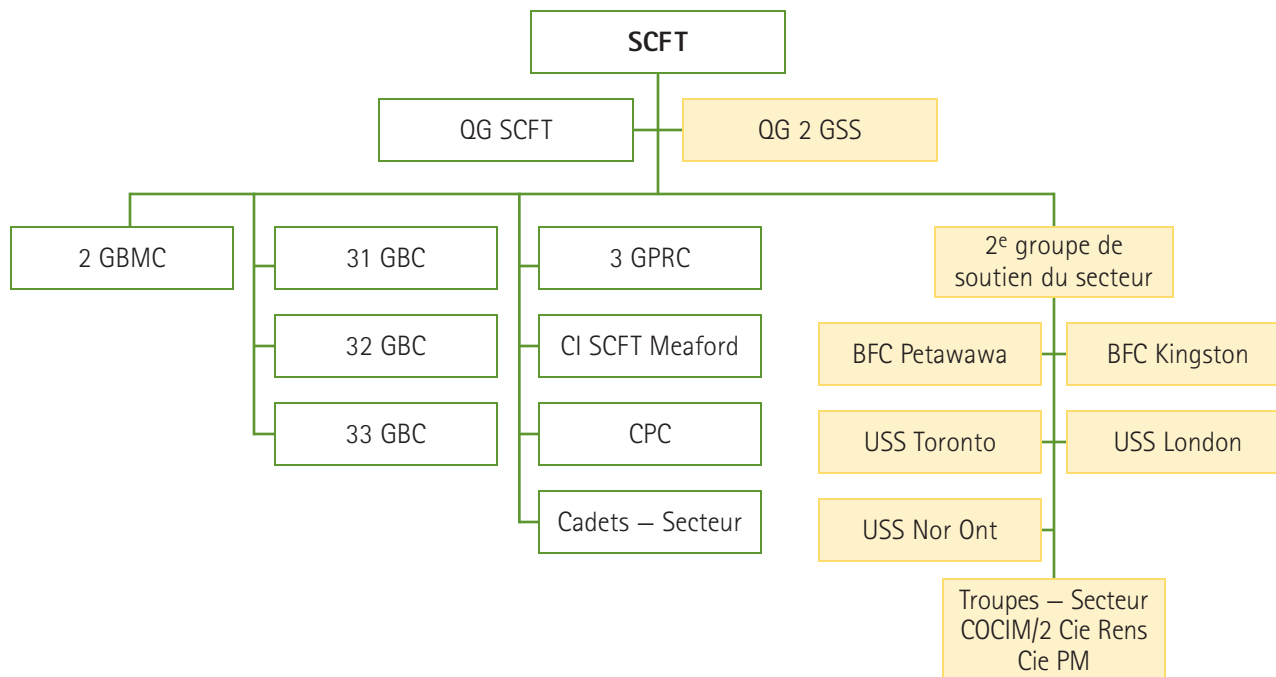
SCFT

QG SCFT

QG 2 GSS

2 GBMC

31 GBC

32 GBC

33 GBC

3 GPRC

CI SCFT Meaford

CPC

Cadets – Secteur

2$^{e}$ groupe de soutien du secteur

BFC Petawawa

BFC Kingston

USS Toronto

USS London

USS Nor Ont

Troupes – Secteur COCIM/2 Cie Rens Cie PM